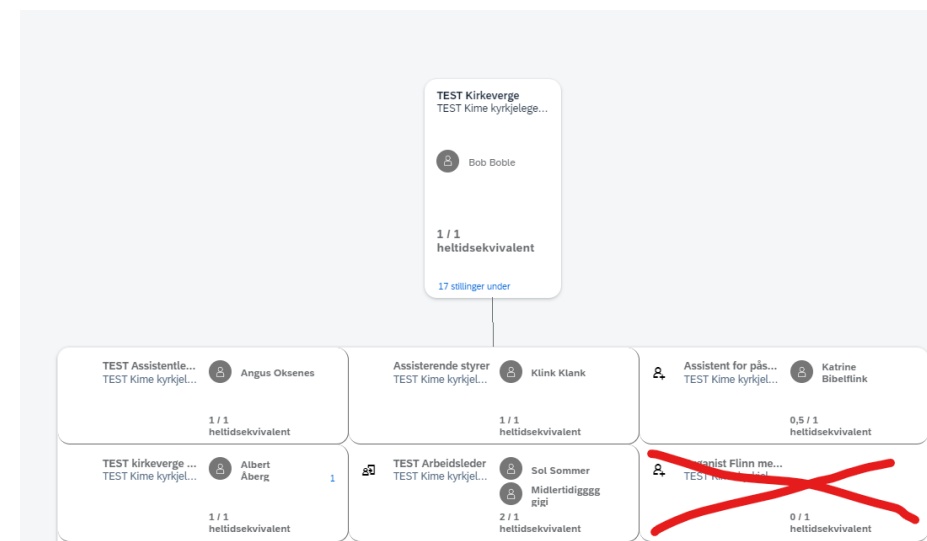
TEST Kirkeverge
TEST Kime kyrkjelege...

Bob Boble

1 / 1
heltidsekvivalent

17 stillinger under

TEST Assistentle...
TEST Kime kyrkjel...

Angus Oksenes

1 / 1
heltidsekvivalent

Assisterende styrer
TEST Kime kyrkjel...

Klink Klank

1 / 1
heltidsekvivalent

Assistent for pås...
TEST Kime kyrkjel...

Katrine Bibelflink

0,5 / 1
heltidsekvivalent

TEST kirkeverge ...
TEST Kime kyrkjel...

Albert Åberg

1

1 / 1
heltidsekvivalent

TEST Arbeidsleder
TEST Kime kyrkjel...

Sol Sommer

Midlertidigggg gigi

2 / 1
heltidsekvivalent

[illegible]ganist Flinn me...
TEST K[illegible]

0 / 1
heltidsekvivalent